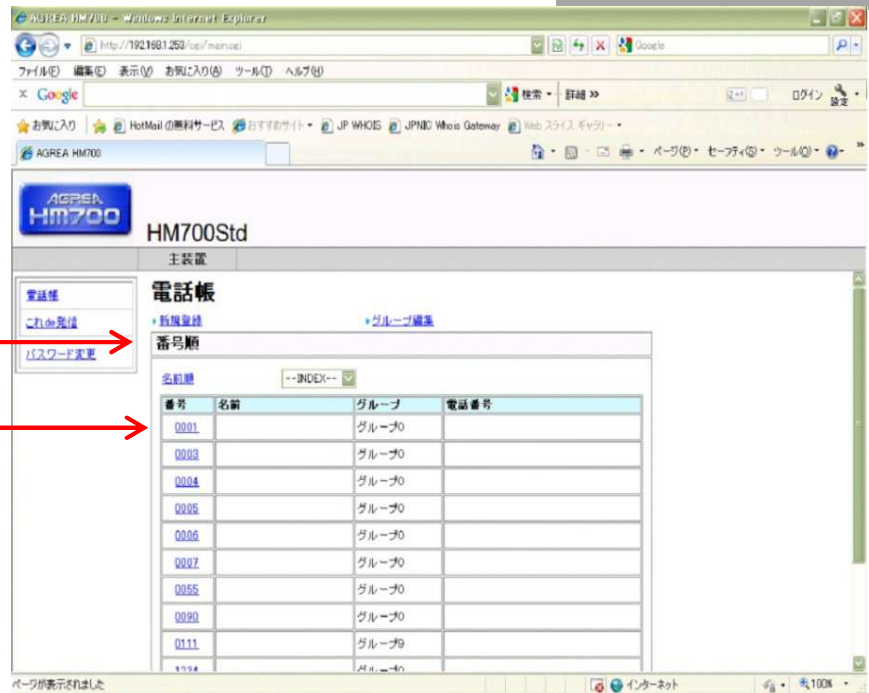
AGREA HM700 - Windows Internet Explorer
http://192.168.1.253/cgi/main.cgi
Google
ファイル(F) 編集(E) 表示(V) お気に入り(A) ツール(T) ヘルプ(H)
Google
検索 詳細 »
ログイン 設定
お気に入り HotMail の無料サービス おすすめサイト JP WHOIS JPNIC Whois Gateway Web スライス ギャラリー
AGREA HM700
ページ(P) セーフティ(S) ツール(O)

AGREA HM700
HM700Std
主装置

電話帳
これde発信
パスワード変更

電話帳
新規登録
グループ編集
番号順
名前順
--INDEX--

| 番号 | 名前 | グループ | 電話番号 |
|---|---|---|---|
| 0001 | | グループ0 | |
| 0003 | | グループ0 | |
| 0004 | | グループ0 | |
| 0005 | | グループ0 | |
| 0006 | | グループ0 | |
| 0007 | | グループ0 | |
| 0055 | | グループ0 | |
| 0090 | | グループ0 | |
| 0111 | | グループ9 | |
| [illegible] | | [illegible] | |

ページが表示されました
インターネット
100%